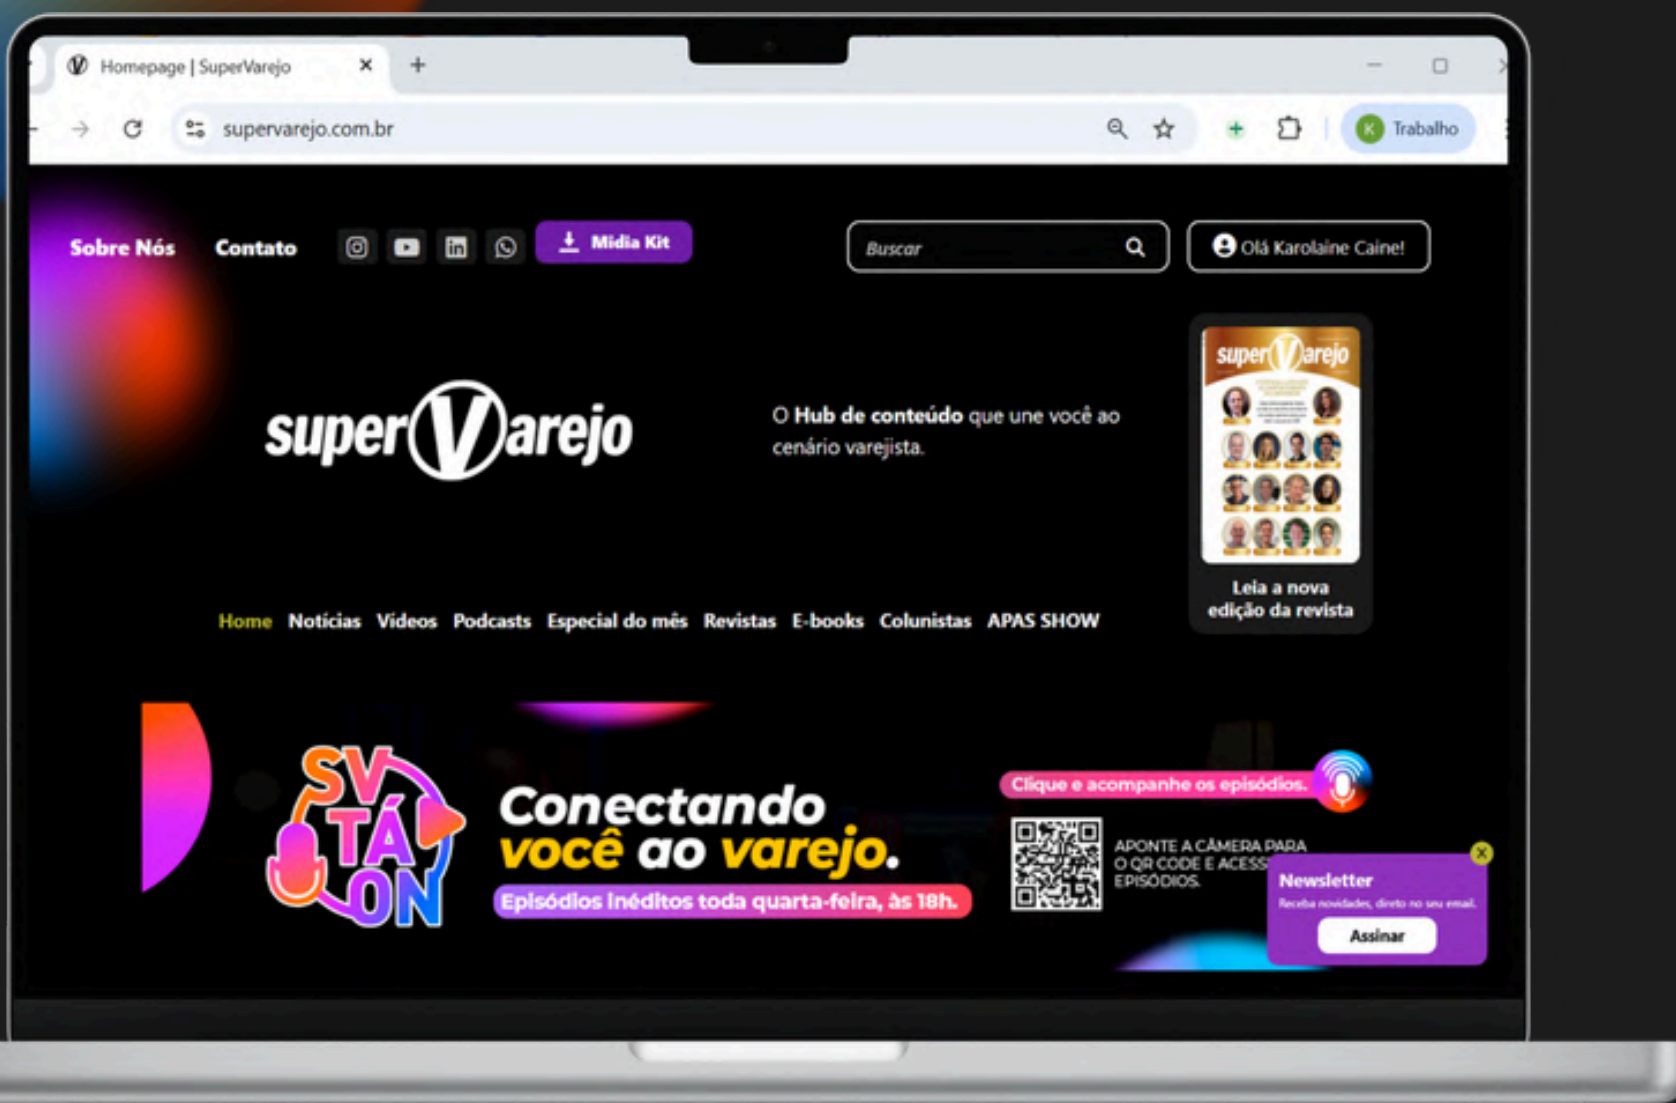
Homepage | SuperVarejo

supervarejo.com.br

K Trabalho

Sobre Nós Contato

Mídia Kit

Buscar

Olá Karolaine Caine!

superVarejo

O **Hub de conteúdo** que une você ao cenário varejista.

superVarejo

Leia a nova edição da revista

Home Notícias Vídeos Podcasts Especial do mês Revistas E-books Colunistas APAS SHOW

SV TÁ ON

Conectando você ao varejo.

Episódios inéditos toda quarta-feira, às 18h.

Clique e acompanhe os episódios.

APONTE A CÂMERA PARA O QR CODE E ACESS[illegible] EPISÓDIOS.

Newsletter

Receba novidades, direto no seu email.

Assinar